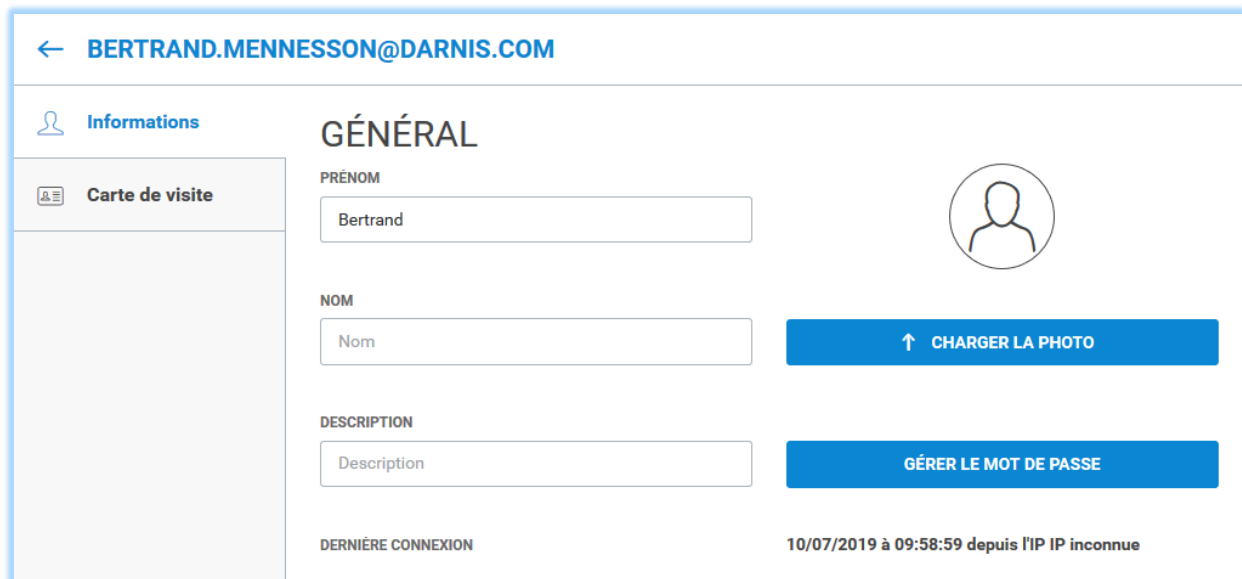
← BERTRAND.MENNESSON@DARNIS.COM

Informations

Carte de visite

GÉNÉRAL

PRÉNOM

Bertrand

NOM

Nom

↑ CHARGER LA PHOTO

DESCRIPTION

Description

GÉRER LE MOT DE PASSE

DERNIÈRE CONNEXION

10/07/2019 à 09:58:59 depuis l'IP IP inconnue